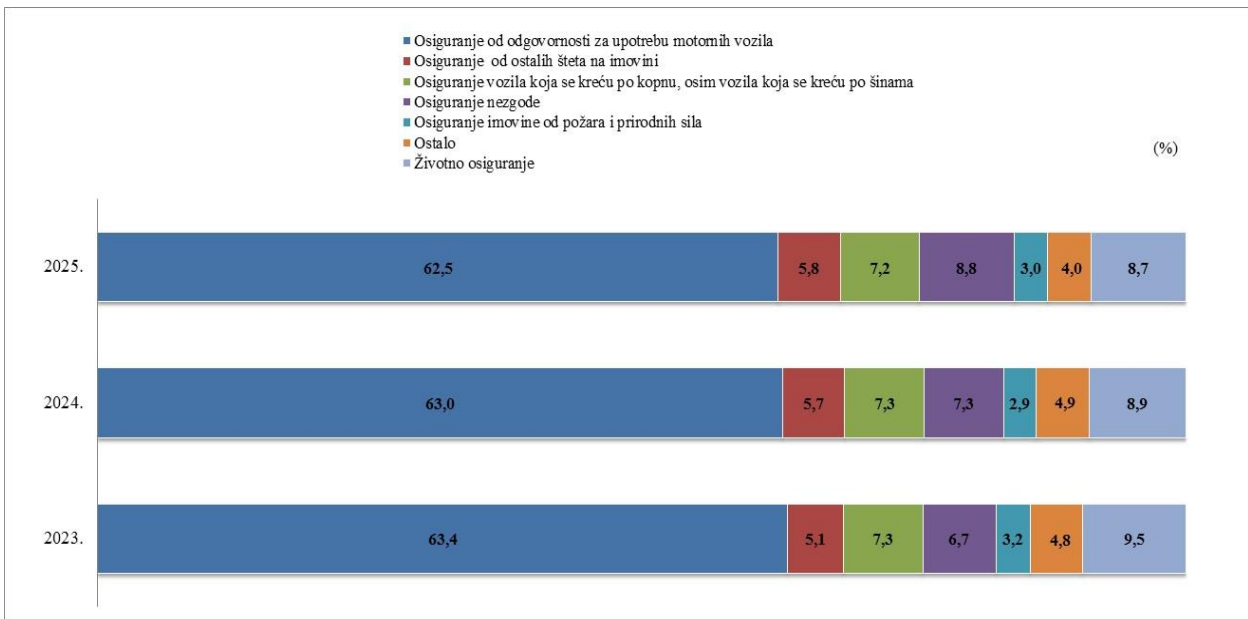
Osiguranje od odgovornosti za upotrebu motornih vozila
Osiguranje od ostalih šteta na imovini
Osiguranje vozila koja se kreću po kopnu, osim vozila koja se kreću po šinama
Osiguranje nezgode
Osiguranje imovine od požara i prirodnih sila
Ostalo
Životno osiguranje

(%)

2025. 62,5 5,8 7,2 8,8 3,0 4,0 8,7

2024. 63,0 5,7 7,3 7,3 2,9 4,9 8,9

2023. 63,4 5,1 7,3 6,7 3,2 4,8 9,5